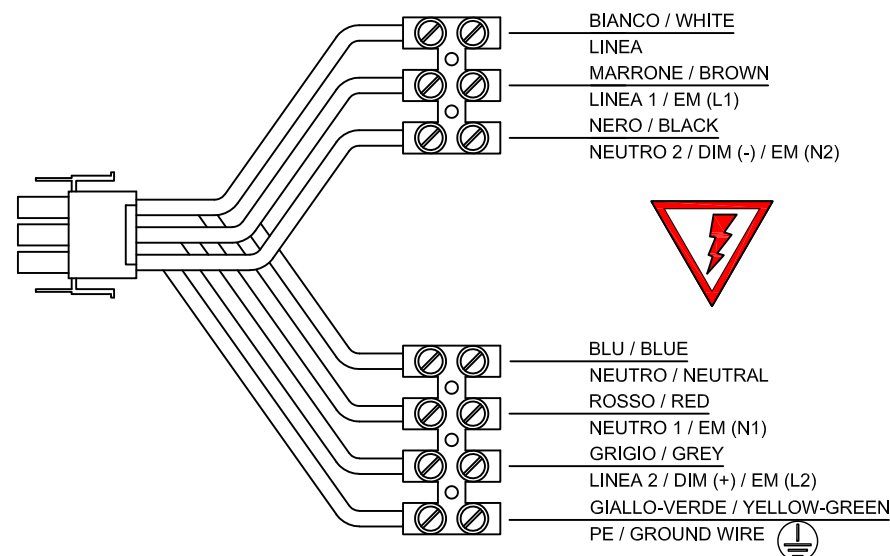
BIANCO / WHITE
LINEA

MARRONE / BROWN
LINEA 1 / EM (L1)

NERO / BLACK
NEUTRO 2 / DIM (-) / EM (N2)

BLU / BLUE
NEUTRO / NEUTRAL

ROSSO / RED
NEUTRO 1 / EM (N1)

GRIGIO / GREY
LINEA 2 / DIM (+) / EM (L2)

GIALLO-VERDE / YELLOW-GREEN
PE / GROUND WIRE